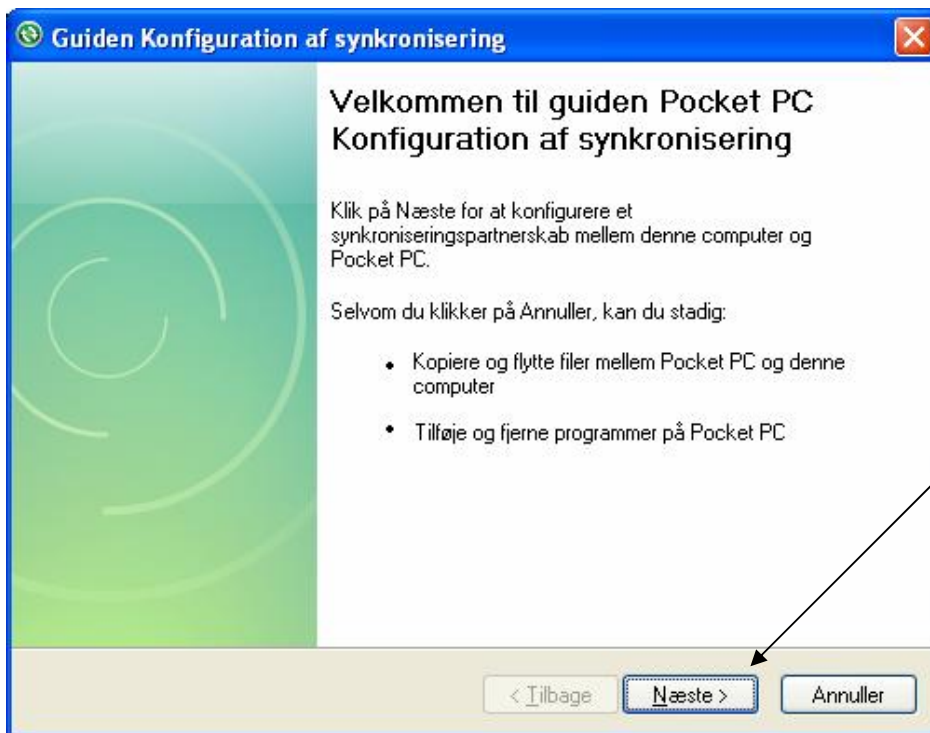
Guiden Konfiguration af synkronisering

Velkommen til guiden Pocket PC Konfiguration af synkronisering

Klik på Næste for at konfigurere et synkroniseringspartnerskab mellem denne computer og Pocket PC.

Selvom du klikker på Annuller, kan du stadig:

- Kopiere og flytte filer mellem Pocket PC og denne computer
- Tilføje og fjerne programmer på Pocket PC

< Tilbage | Næste > | Annuller